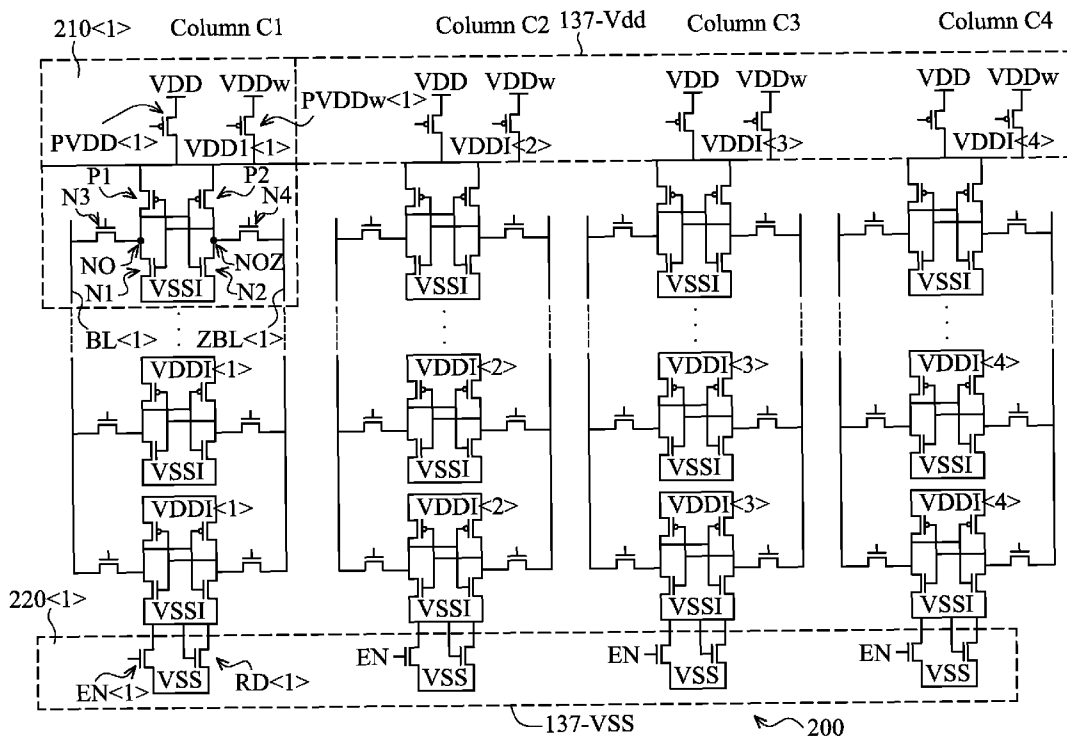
210<1>
Column C1
Column C2
137-Vdd
Column C3
Column C4
VDD
VDDw
VDD
VDDw
VDD
VDDw
VDD
VDDw
PVDD<1>
VDD1<1>
PVDDw<1>
VDDI<2>
VDDI<3>
VDDI<4>
P1
P2
N3
N4
NO
NOZ
N1
VSSI
N2
VSSI
VSSI
VSSI
BL<1>
ZBL<1>
VDDI<1>
VDDI<2>
VDDI<3>
VDDI<4>
VSSI
VSSI
VSSI
VSSI
VDDI<1>
VDDI<2>
VDDI<3>
VDDI<4>
220<1>
VSSI
VSSI
VSSI
VSSI
EN
EN
EN
EN<1>
VSS
RD<1>
VSS
VSS
VSS
137-VSS
200